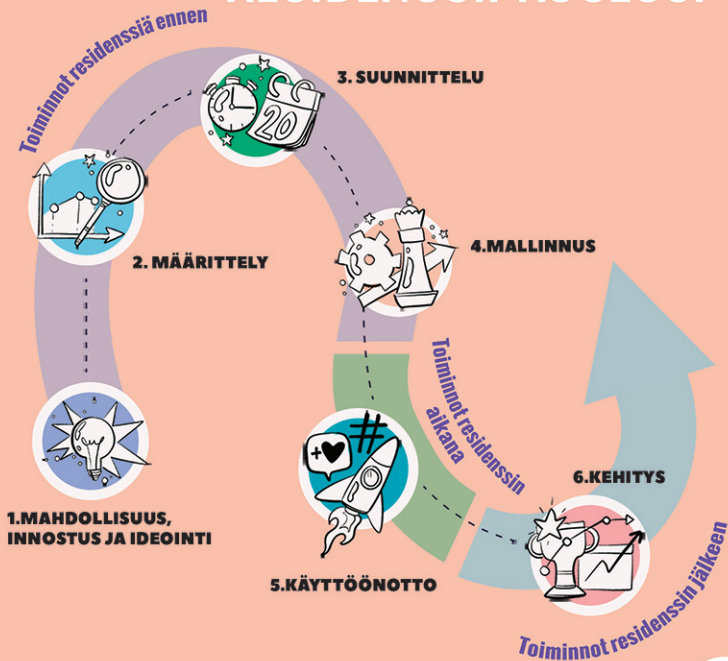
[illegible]

Toiminnot residenssiä ennen

3. SUUNNITTELU

20

2. MÄÄRITTELY

4.MALLINNUS

Toiminnot residenssin aikana

1.MAHDOLLISUUS, INNOSTUS JA IDEOINTI

5.KÄYTTÖÖNOTTO

6.KEHITYS

Toiminnot residenssin jälkeen